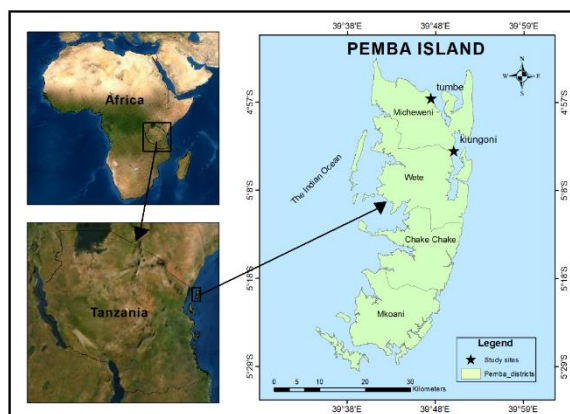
39°38'E 39°48'E 39°59'E

PEMBA ISLAND

Africa

Tanzania

tumbe
Micheweni
kiungoni
The Indian Ocean
Wete
Chake Chake
Mkoani

N
W E
S

4°57'S 4°57'S
5°8'S 5°8'S
5°18'S 5°18'S
5°29'S 5°29'S

Legend
★ Study sites
Pemba_districts

0 5 10 20 30
Kilometers

39°38'E 39°48'E 39°59'E